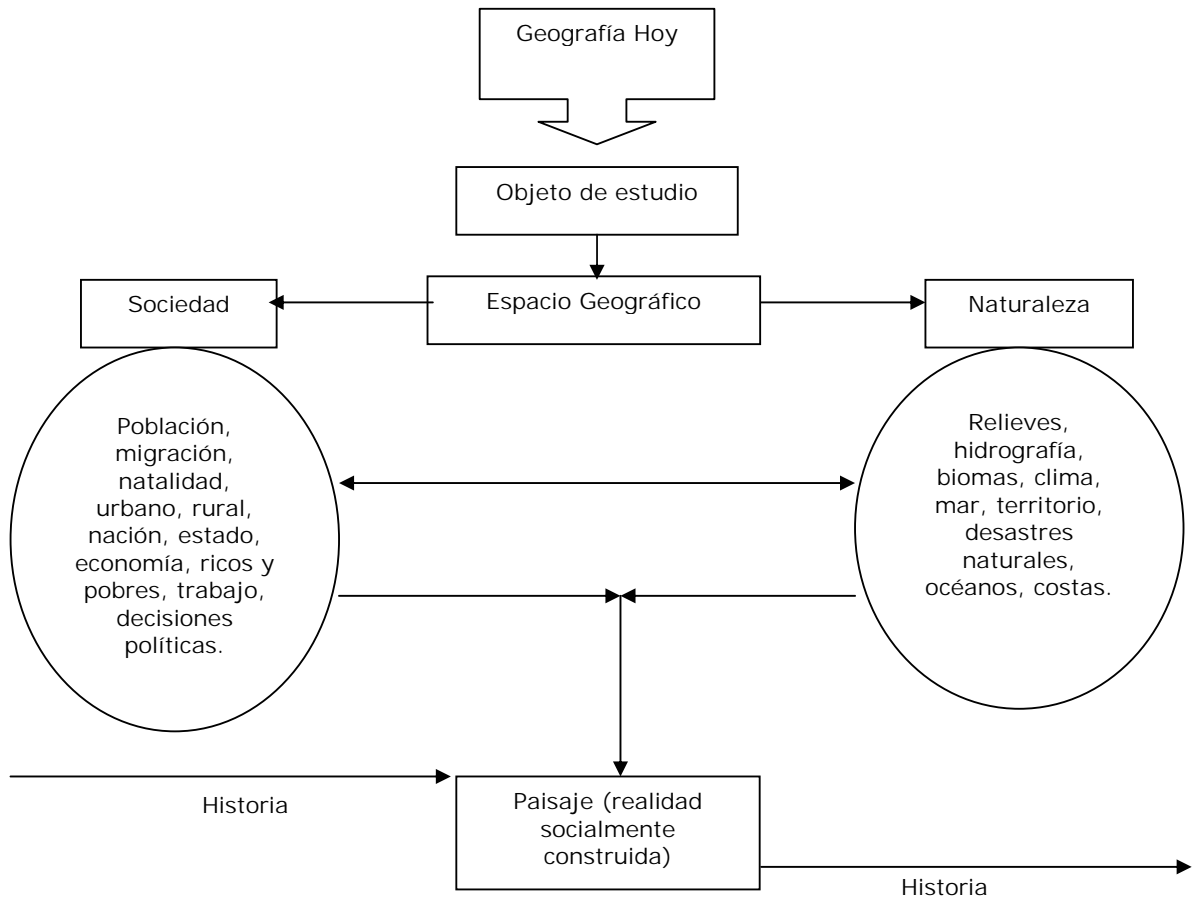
Geografía Hoy

Objeto de estudio

Sociedad

Espacio Geográfico

Naturaleza

Población, migración, natalidad, urbano, rural, nación, estado, economía, ricos y pobres, trabajo, decisiones políticas.

Relieves, hidrografía, biomas, clima, mar, territorio, desastres naturales, océanos, costas.

Historia

Paisaje (realidad socialmente construida)

Historia